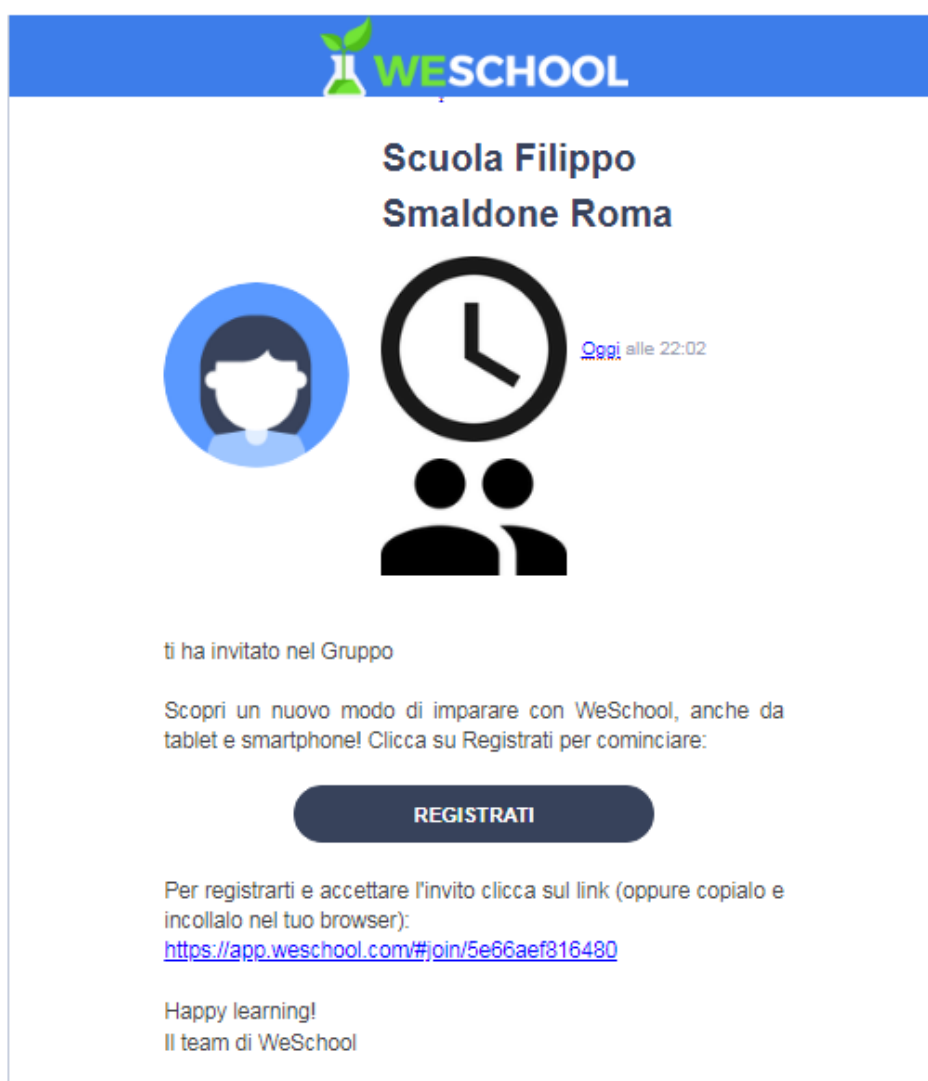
WESCHOOL

Scuola Filippo Smaldone Roma

Oggi alle 22:02

ti ha invitato nel Gruppo

Scopri un nuovo modo di imparare con WeSchool, anche da tablet e smartphone! Clicca su Registrati per cominciare:

REGISTRATI

Per registrarti e accettare l'invito clicca sul link (oppure copialo e incollalo nel tuo browser):
https://app.weschool.com/#join/5e66aef816480

Happy learning!
Il team di WeSchool